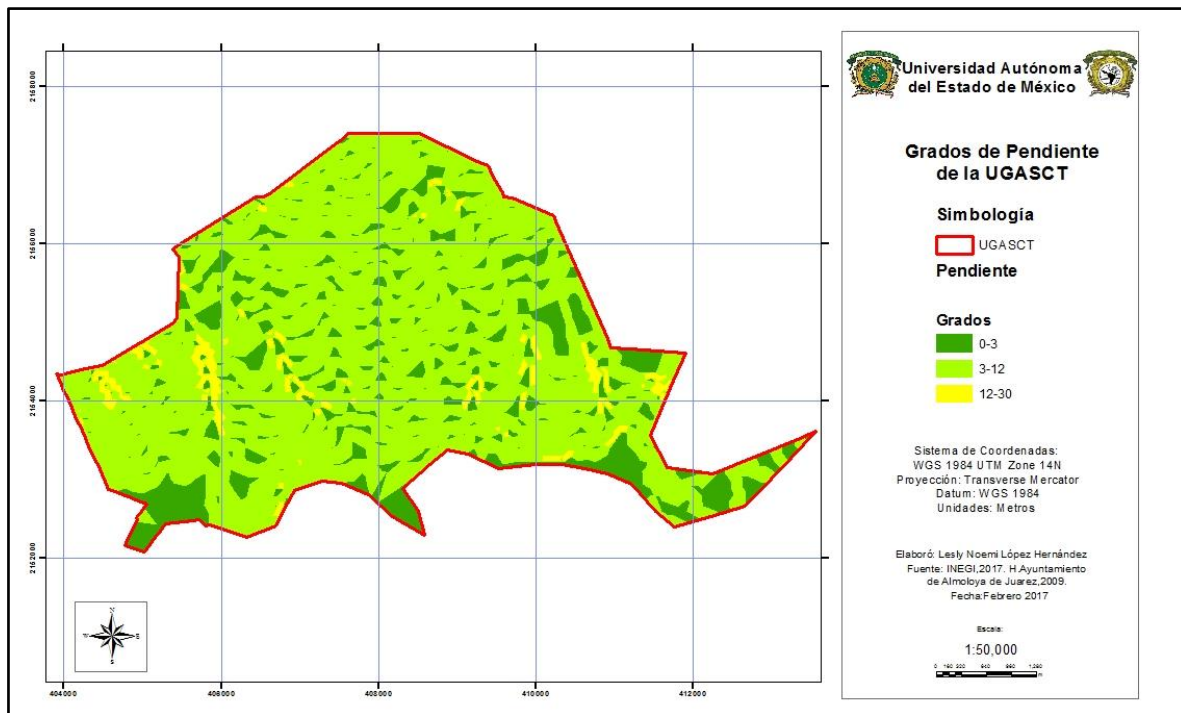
2168000
2166000
2164000
2162000

404000
406000
408000
410000
412000

Universidad Autónoma del Estado de México

Grados de Pendiente de la UGASCT

Simbología

UGASCT

Pendiente

Grados

0-3

3-12

12-30

Sistema de Coordenadas: WGS 1984 UTM Zone 14N
Proyección: Transverse Mercator
Datum: WGS 1984
Unidades: Metros

Elaboró: Lesly Noemi López Hernández
Fuente: INEGI,2017. H.Ayuntamiento de Almoloya de Juarez,2009.
Fecha:Febrero 2017

Escala:
1:50,000
0 160 320 640 960 1,280 m